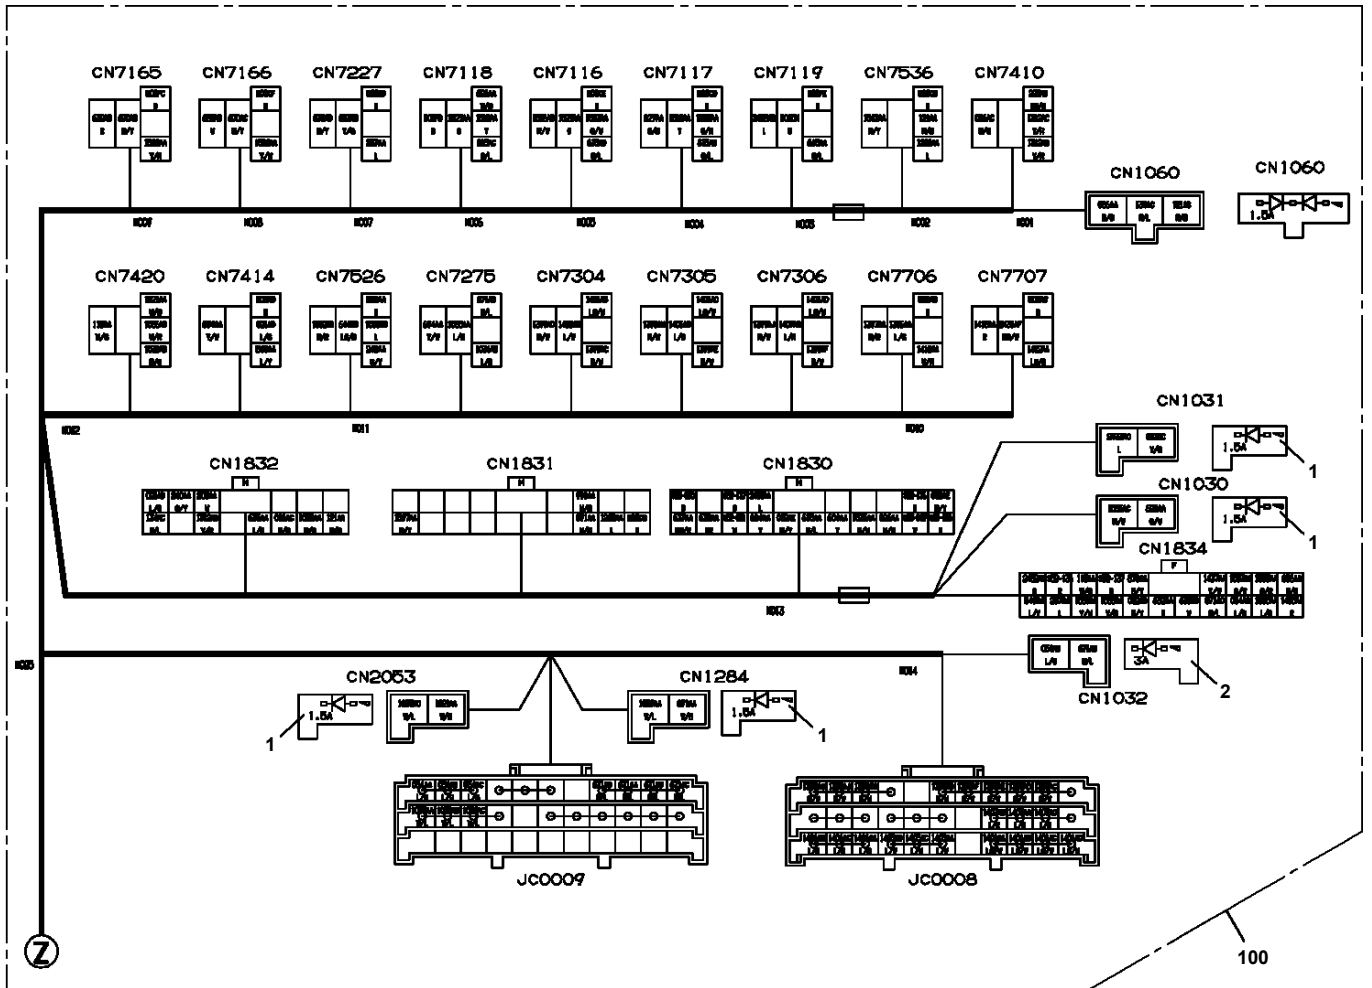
CN7165 CN7166 CN7227 CN7118 CN7116 CN7117 CN7119 CN7536 CN7410

CN1060

CN1060

1.5A

CN7420 CN7414 CN7526 CN7275 CN7304 CN7305 CN7306 CN7706 CN7707

CN1031

1.5A

1

CN1832

CN1831

CN1830

CN1030

1.5A

1

CN1834

CN2053

1.5A

1

CN1284

1.5A

1

3A

2

CN1032

JC0009

JC0008

100

Z